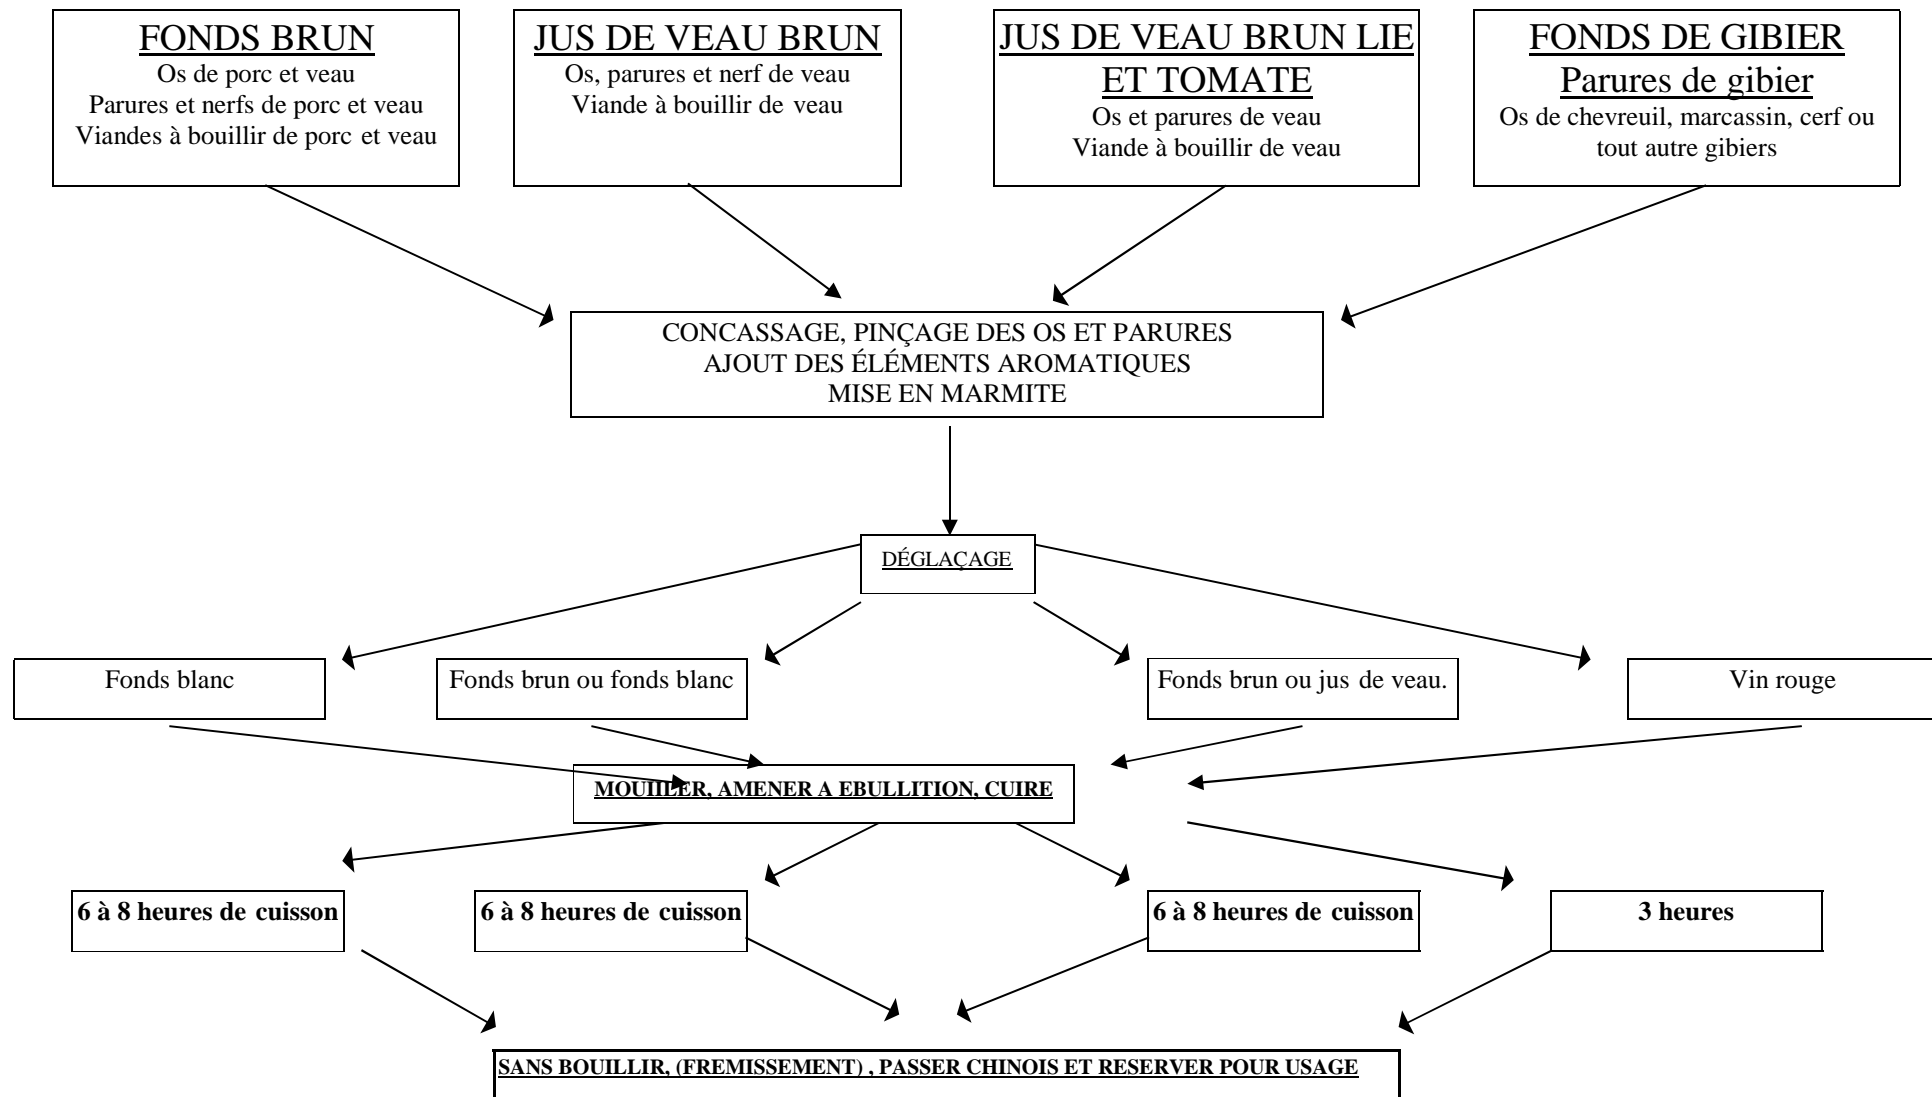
FONDS BRUN
Os de porc et veau
Parures et nerfs de porc et veau
Viandes à bouillir de porc et veau

JUS DE VEAU BRUN
Os, parures et nerf de veau
Viande à bouillir de veau

JUS DE VEAU BRUN LIE ET TOMATE
Os et parures de veau
Viande à bouillir de veau

FONDS DE GIBIER
Parures de gibier
Os de chevreuil, marcassin, cerf ou tout autre gibiers

CONCASSAGE, PINÇAGE DES OS ET PARURES
AJOUT DES ÉLÉMENTS AROMATIQUES
MISE EN MARMITE

DÉGLAÇAGE

Fonds blanc

Fonds brun ou fonds blanc

Fonds brun ou jus de veau.

Vin rouge

MOUILLER, AMENER A EBULLITION, CUIRE

6 à 8 heures de cuisson

6 à 8 heures de cuisson

6 à 8 heures de cuisson

3 heures

SANS BOUILLIR, (FREMISSEMENT) , PASSER CHINOIS ET RESERVER POUR USAGE